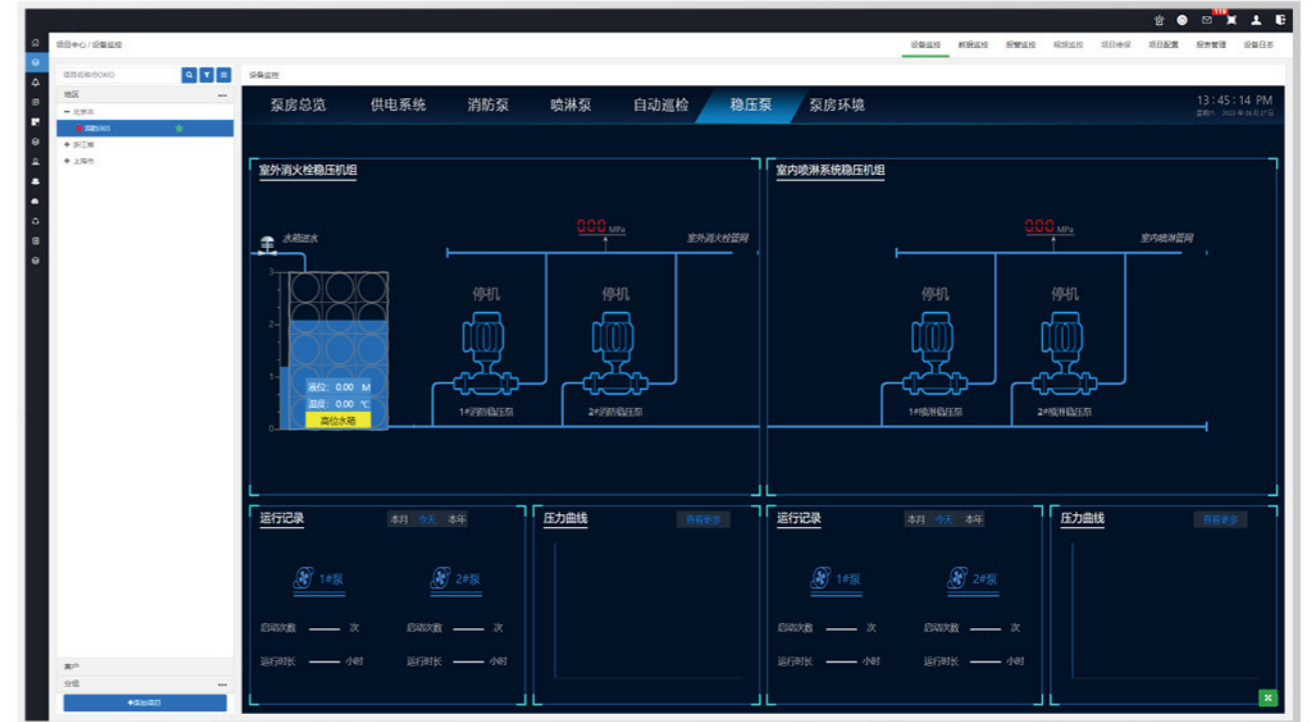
119

项目中心 / 设备监控

设备监控 数据监控 报警监控 视频监控 项目维保 项目配置 报表管理 设备日志

项目名称/BOXID

地区

— 北京市

消防003

+ 浙江省

+ 上海市

客户

分组

添加项目

设备监控

泵房总览 供电系统 消防泵 喷淋泵 自动巡检 稳压泵 泵房环境

13:45:14 PM

星期六 2022年08月27日

室外消火栓稳压机组

水箱进水

0.00 MPa

室外消火栓管网

3

2

1

0

停机

停机

液位: 0.00 M

温度: 0.00 ℃

高位水箱

1#消防稳压泵

2#消防稳压泵

室内喷淋系统稳压机组

0.00 MPa

室内喷淋管网

停机

停机

1#喷淋稳压泵

2#喷淋稳压泵

运行记录

本月 今天 本年

1#泵

2#泵

启动次数 —— 次

启动次数 —— 次

运行时长 —— 小时

运行时长 —— 小时

压力曲线

查看更多

运行记录

本月 今天 本年

1#泵

2#泵

启动次数 —— 次

启动次数 —— 次

运行时长 —— 小时

运行时长 —— 小时

压力曲线

查看更多